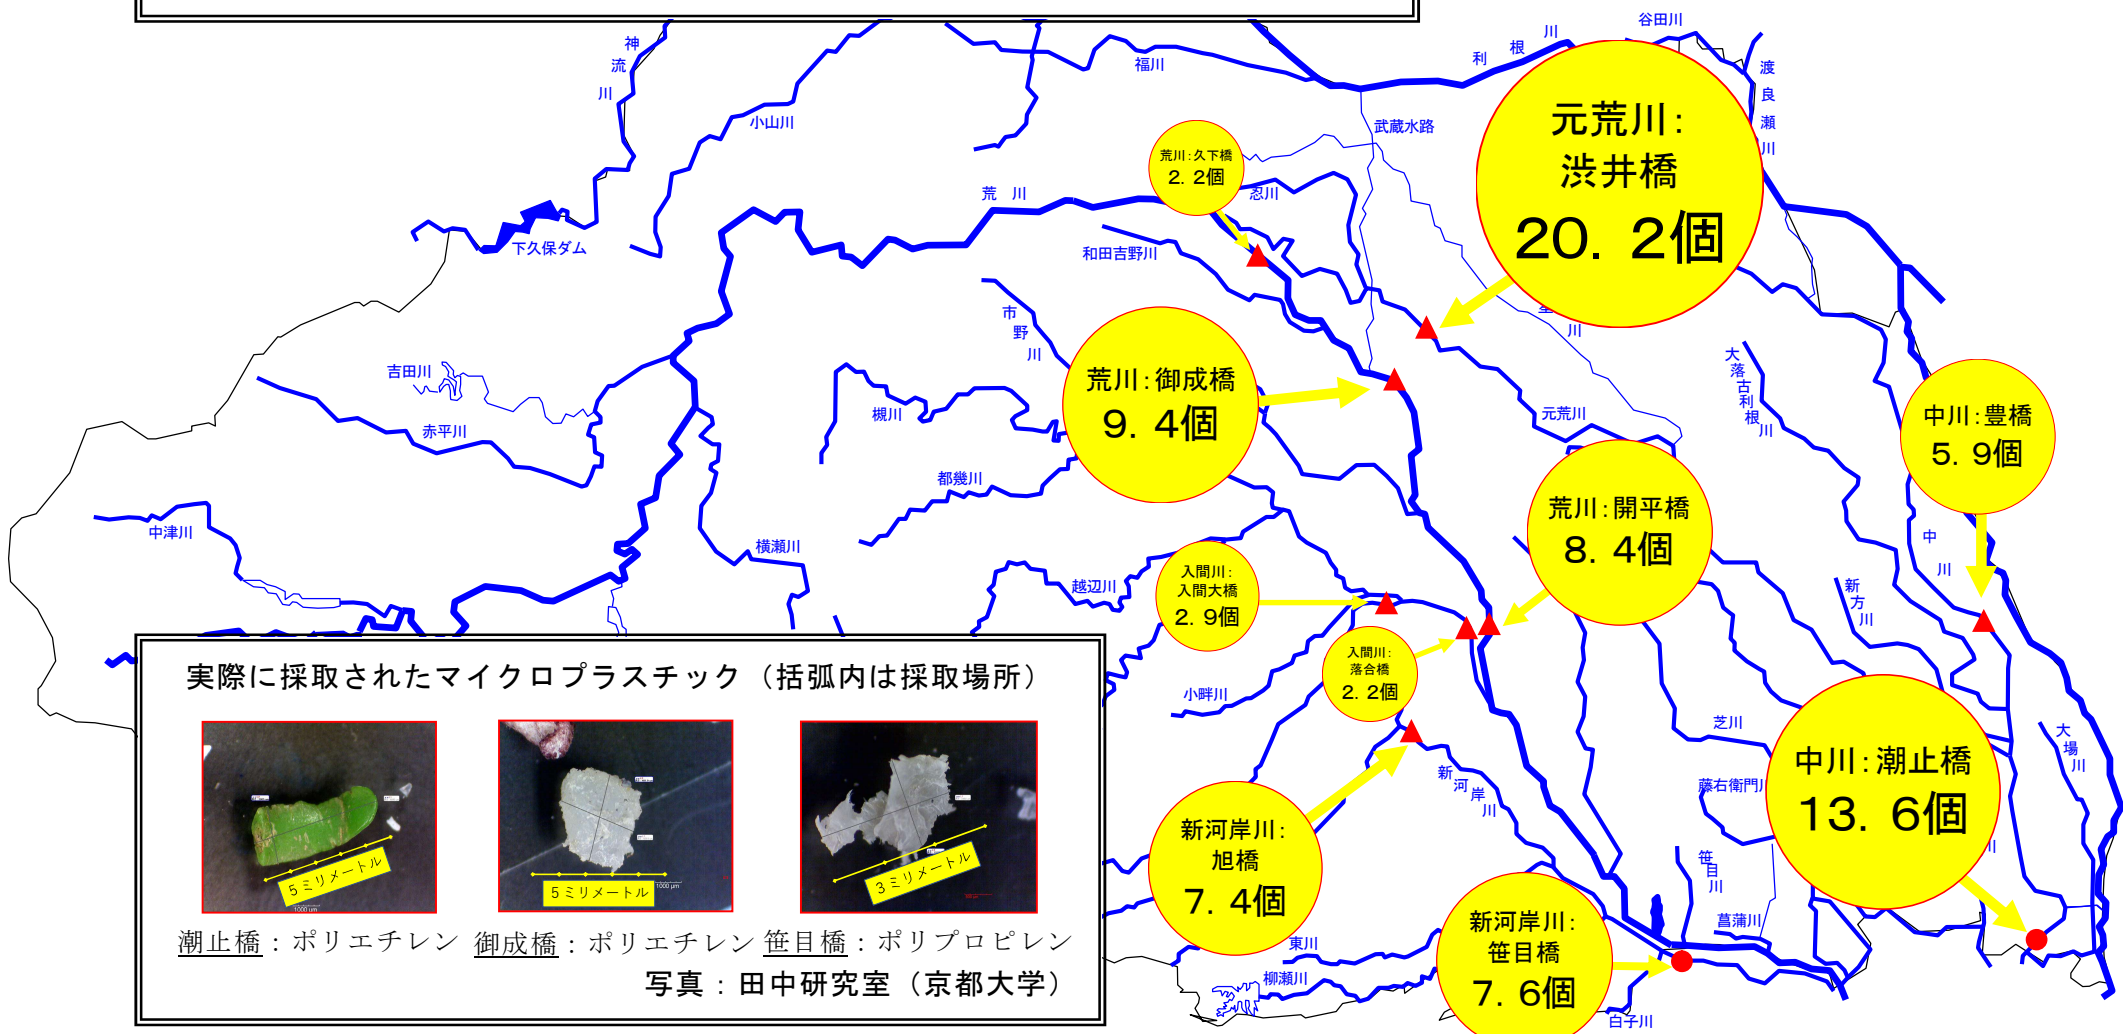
神流川
福川
谷田川
利根川
渡良瀬川
小山川
武蔵水路
荒川:久下橋
2.2個
元荒川:
渋井橋
20.2個
荒川
忍川
下久保ダム
和田吉野川
市野川
吉田川
荒川:御成橋
9.4個
元荒川
大落古利根川
赤平川
槻川
中川:豊橋
5.9個
都幾川
荒川:開平橋
8.4個
中津川
横瀬川
中川
入間川:
入間大橋
2.9個
越辺川
新方川
入間川:
落合橋
2.2個
小畔川
芝川
大場川
中川:潮止橋
13.6個
藤右衛門川
新河岸川
新河岸川:
旭橋
7.4個
笹目川
新河岸川:
笹目橋
7.6個
菖蒲川
東川
柳瀬川
白子川

実際に採取されたマイクロプラスチック(括弧内は採取場所)
5ミリメートル
5ミリメートル
3ミリメートル
潮止橋:ポリエチレン 御成橋:ポリエチレン 笹目橋:ポリプロピレン
写真:田中研究室(京都大学)